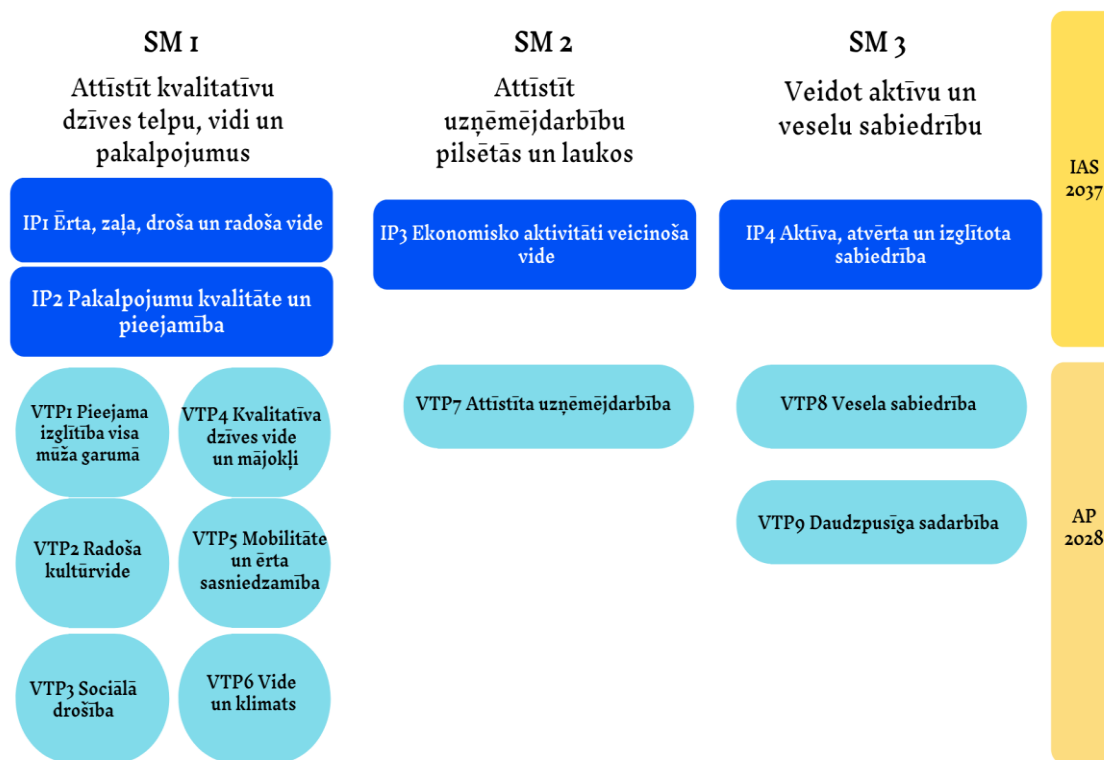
SM 1
Attīstīt kvalitatīvu dzīves telpu, vidi un pakalpojumus

SM 2
Attīstīt uzņēmējdarbību pilsētās un laukos

SM 3
Veidot aktīvu un veselu sabiedrību

IAS 2037

IP1 Ērta, zaļa, droša un radoša vide

IP2 Pakalpojumu kvalitāte un pieejamība

IP3 Ekonomisko aktivitāti veicinoša vide

IP4 Aktīva, atvērta un izglītota sabiedrība

VTP1 Pieejama izglītība visa mūža garumā

VTP4 Kvalitatīva dzīves vide un mājokļi

VTP7 Attīstīta uzņēmējdarbība

VTP8 Vesela sabiedrība

VTP2 Radoša kultūrvide

VTP5 Mobilitāte un ērta sasniedzamība

VTP9 Daudzpusīga sadarbība

AP 2028

VTP3 Sociālā drošība

VTP6 Vide un klimats